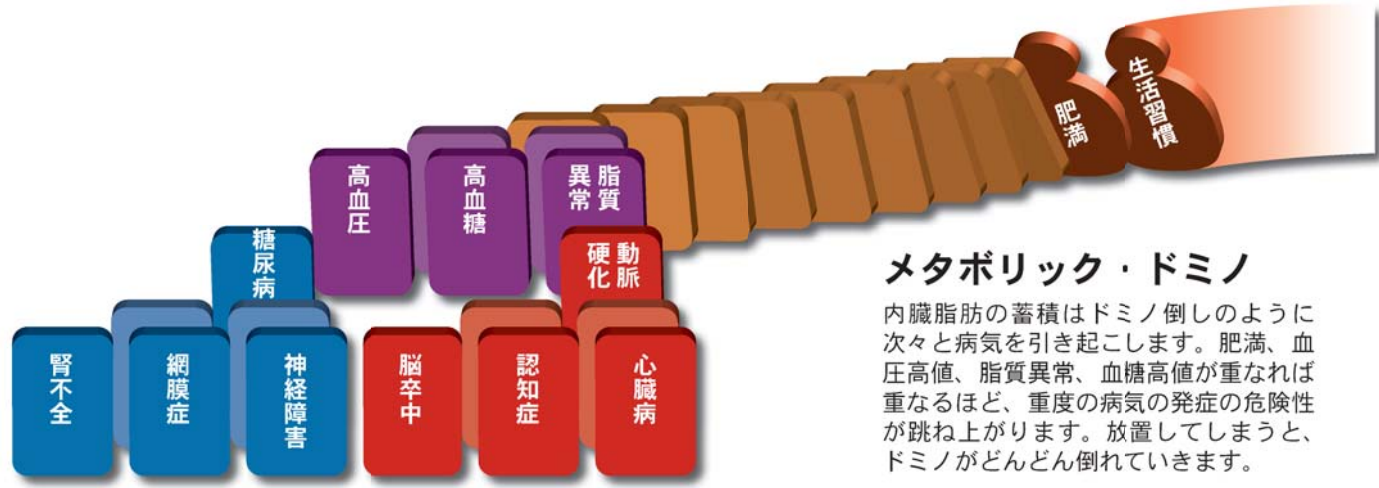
生活習慣

肥満

脂質異常

高血糖

高血圧

動脈硬化

糖尿病

腎不全

網膜症

神経障害

脳卒中

認知症

心臓病

メタボリック・ドミノ

内臓脂肪の蓄積はドミノ倒しのように次々と病気を引き起こします。肥満、血圧高値、脂質異常、血糖高値が重なれば重なるほど、重度の病気の発症の危険性が跳ね上がります。放置してしまうと、ドミノがどんどん倒れていきます。